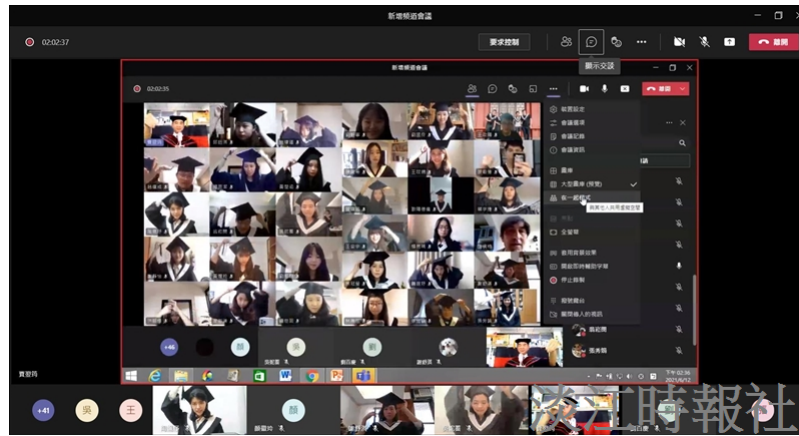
新增頻道會議

02:02:37

要求控制

顯示交談

離開

新增頻道會議

02:02:35

離開

裝置設定

會議選項

會議記錄

會議資訊

圖庫

大型圖庫 (預覽)

與其他人共用虛擬空間

全螢幕

套用背景效果

開啟即時輔助字幕

停止錄製

撥號鍵台

關閉傳入的視訊

+46

+41

吳

王

顏

實習符

淡江時報社

下午 02:36
2021/6/12